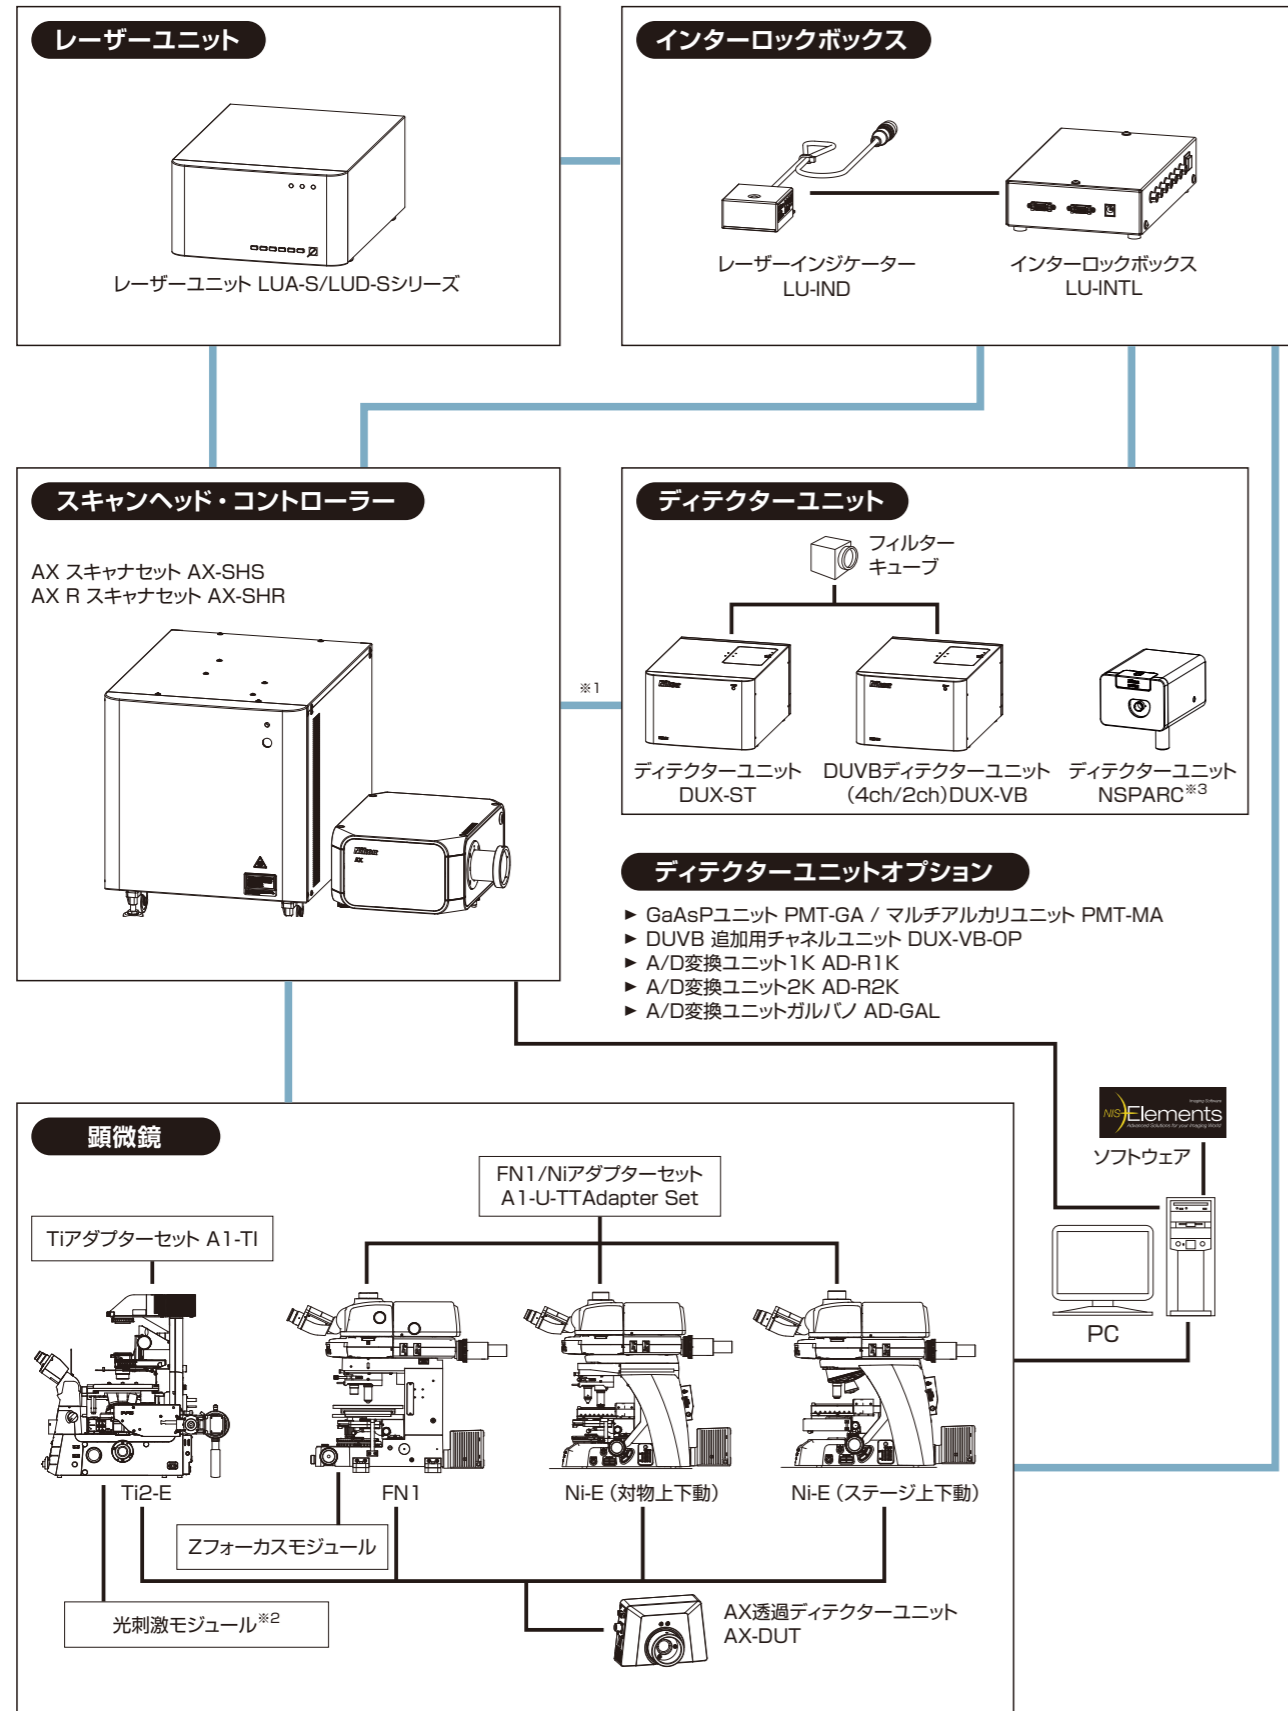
レーザーユニット

レーザーユニット LUA-S/LUD-Sシリーズ

インターロックボックス

レーザーインジケーター
LU-IND

インターロックボックス
LU-INTL

スキャンヘッド・コントローラー

AX スキャナセット AX-SHS
AX R スキャナセット AX-SHR

※1

ディテクターユニット

フィルターキューブ

ディテクターユニット
DUX-ST

DUVBディテクターユニット
(4ch/2ch)DUX-VB

ディテクターユニット
NSPARC$^{※3}$

ディテクターユニットオプション

► GaAsPユニット PMT-GA / マルチアルカリユニット PMT-MA
► DUVB 追加用チャネルユニット DUX-VB-OP
► A/D変換ユニット1K AD-R1K
► A/D変換ユニット2K AD-R2K
► A/D変換ユニットガルバノ AD-GAL

NIS-Elements

ソフトウェア

PC

顕微鏡

FN1/Niアダプターセット
A1-U-TTAdapter Set

Tiアダプターセット A1-TI

Ti2-E

FN1

Ni-E (対物上下動)

Ni-E (ステージ上下動)

Zフォーカスモジュール

光刺激モジュール$^{※2}$

AX透過ディテクターユニット
AX-DUT